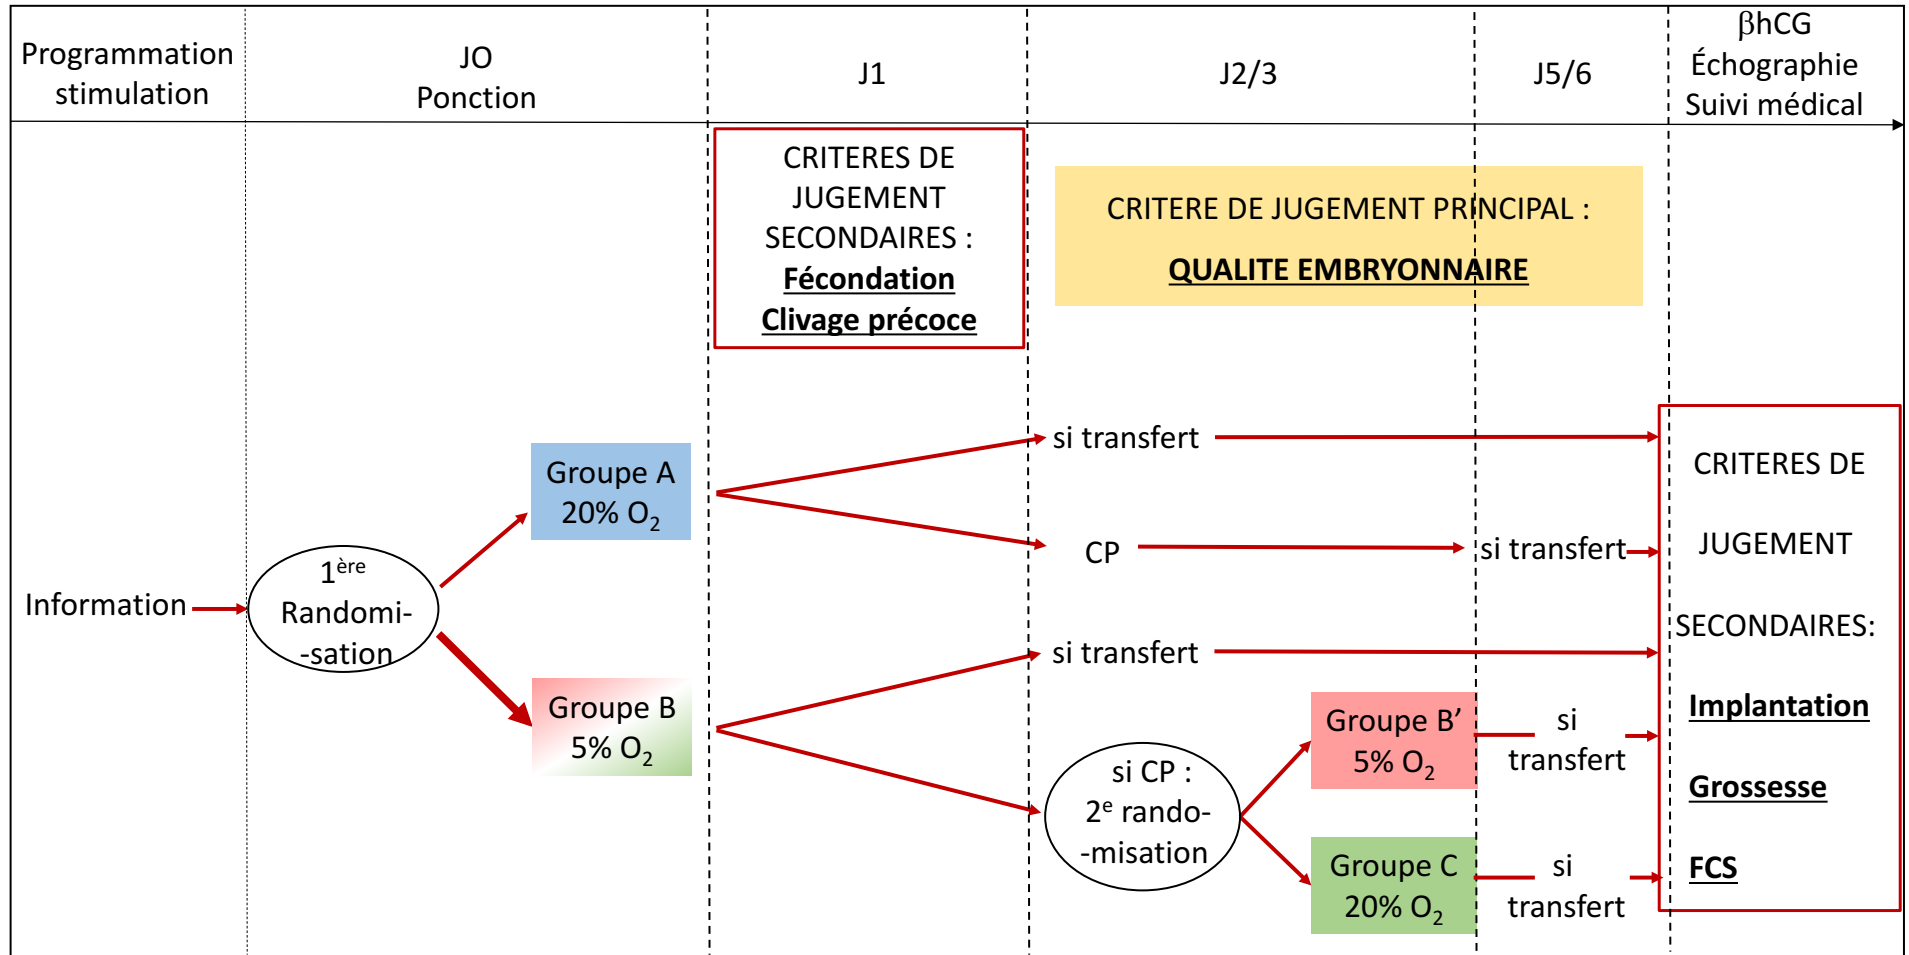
Programmation stimulation

JO Ponction

J1

J2/3

J5/6

βhCG Échographie Suivi médical

CRITERES DE JUGEMENT SECONDAIRES : Fécondation Clivage précoce

CRITERE DE JUGEMENT PRINCIPAL : QUALITE EMBRYONNAIRE

Information

$1^{ère}$ Randomi-sation

Groupe A $20\% \ O_2$

Groupe B $5\% \ O_2$

si transfert

CP

si transfert

si transfert

si CP : $2^{e}$ rando-misation

Groupe B' $5\% \ O_2$

Groupe C $20\% \ O_2$

si transfert

si transfert

CRITERES DE JUGEMENT SECONDAIRES: Implantation Grossesse FCS